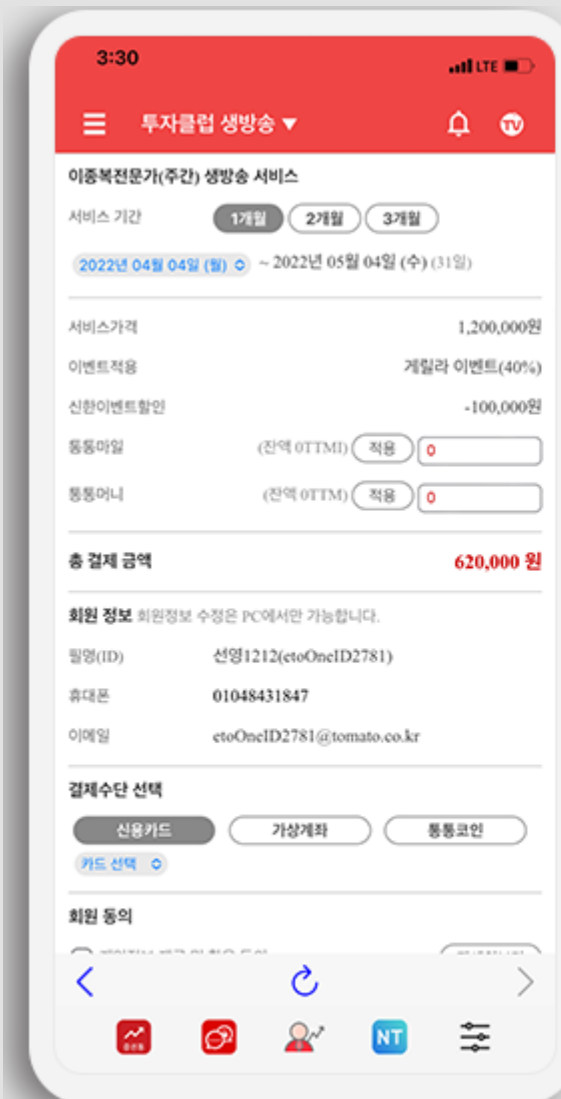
3:30

LTE

투자클럽 생방송 ▼

TV

이종복전문가(주간) 생방송 서비스

서비스 기간 1개월 2개월 3개월

2022년 04월 04일 (월) ~ 2022년 05월 04일 (수) (31일)

서비스가격 1,200,000원

이벤트적용 게릴라 이벤트(40%)

신한이벤트할인 -100,000원

통통마일 (잔액 0TTMI) 적용 0

통통머니 (잔액 0TTM) 적용 0

총 결제 금액 620,000 원

회원 정보 회원정보 수정은 PC에서만 가능합니다.

필명(ID) 선영1212(etoOneID2781)

휴대폰 01048431847

이메일 etoOneID2781@tomato.co.kr

결제수단 선택

신용카드 가상계좌 통통코인

카드 선택

회원 동의

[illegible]

NT